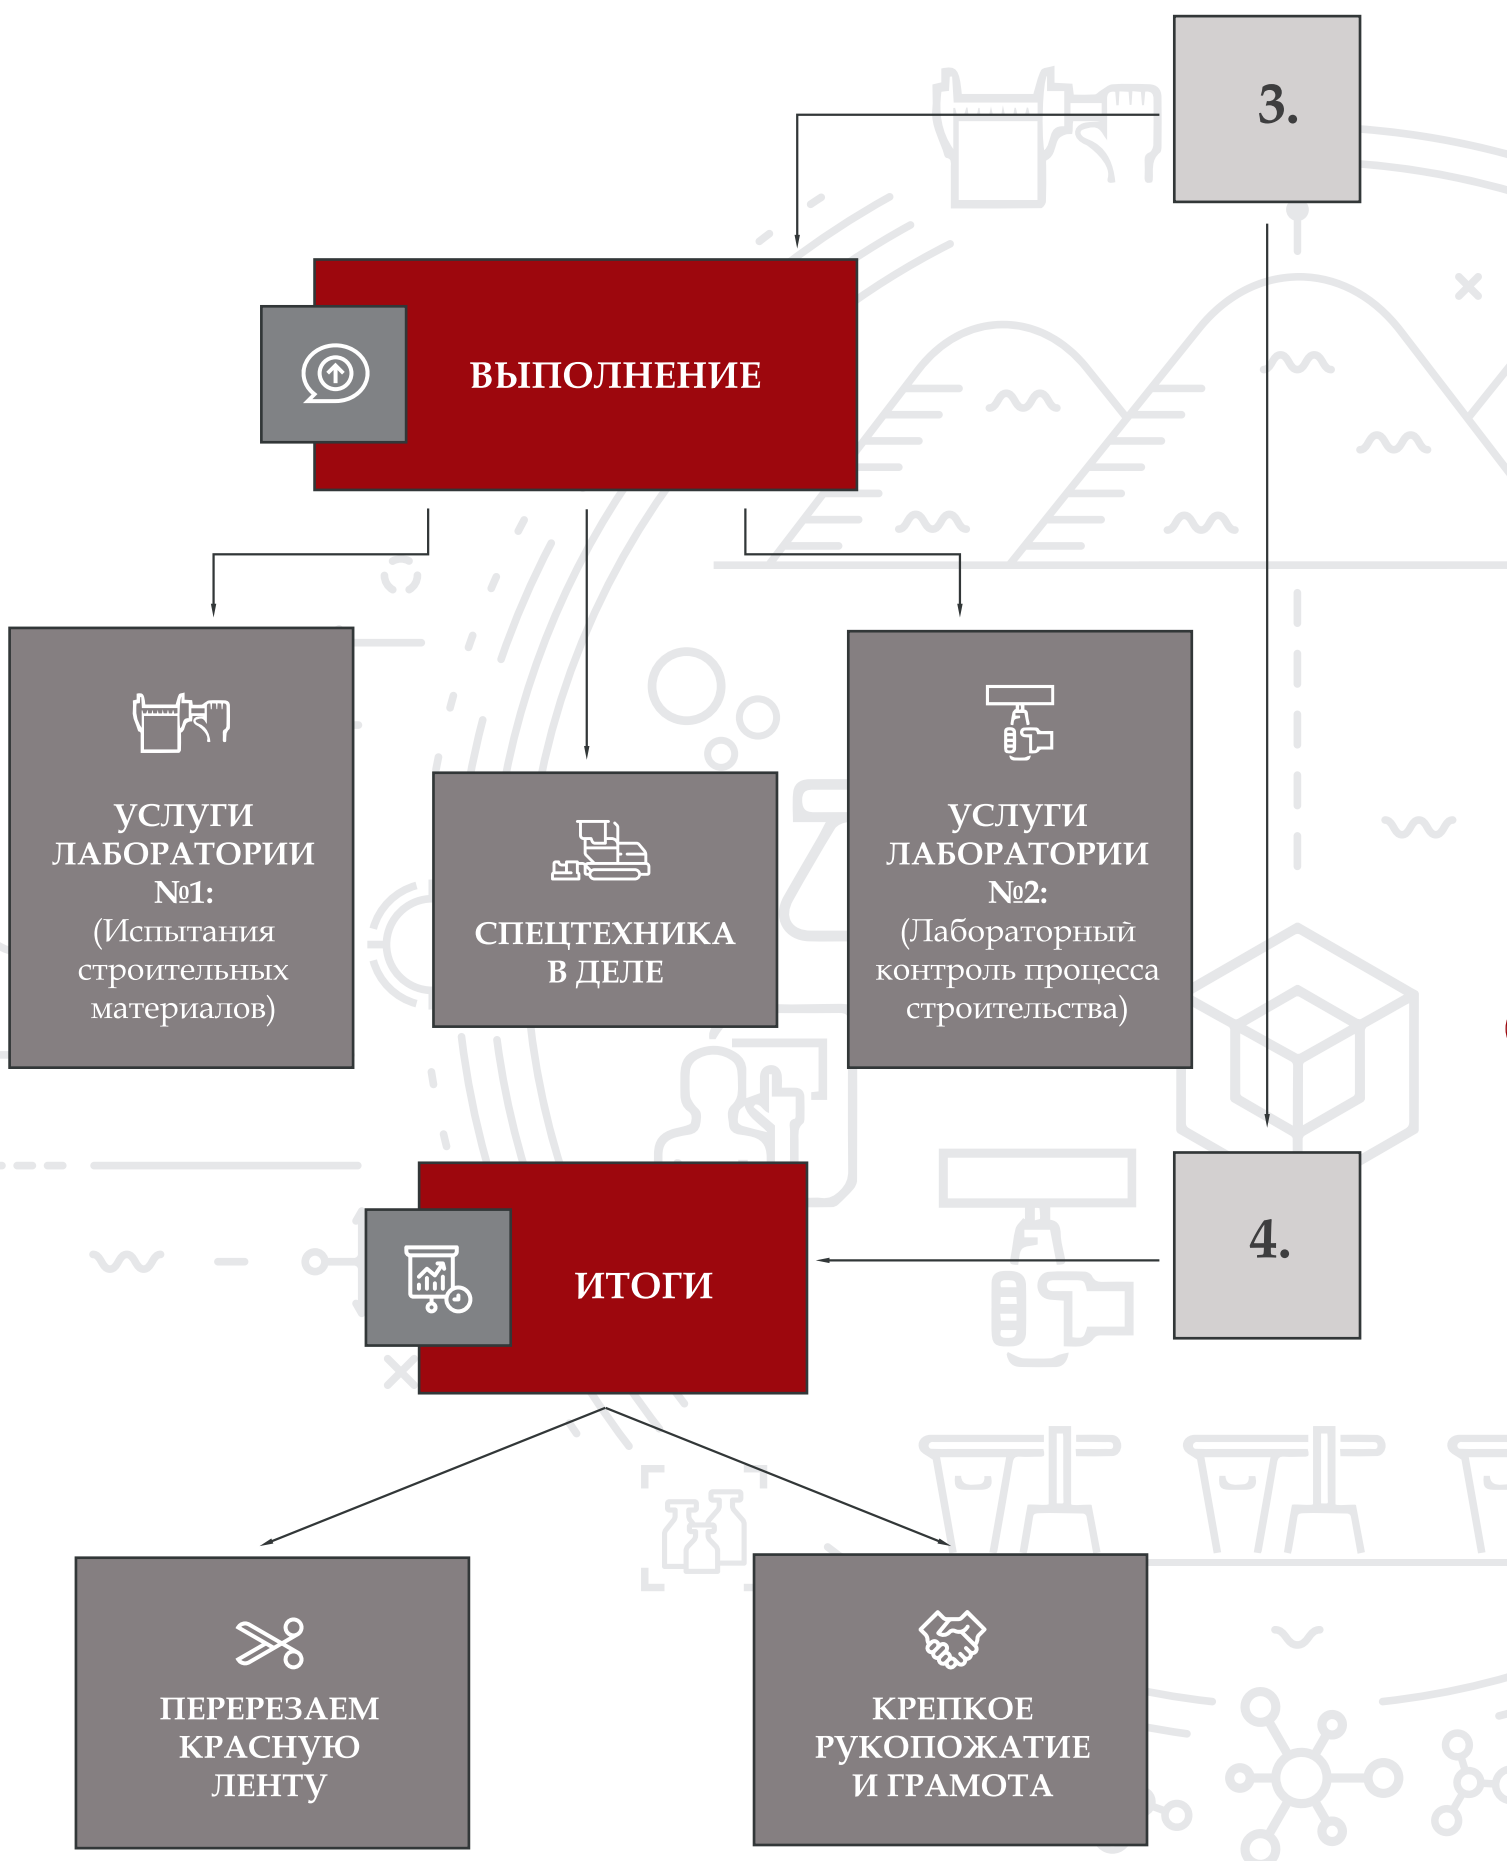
3.

ВЫПОЛНЕНИЕ

УСЛУГИ ЛАБОРАТОРИИ №1: (Испытания строительных материалов)

СПЕЦТЕХНИКА В ДЕЛЕ

УСЛУГИ ЛАБОРАТОРИИ №2: (Лабораторный контроль процесса строительства)

ИТОГИ

4.

ПЕРЕРЕЗАЕМ КРАСНУЮ ЛЕНТУ

КРЕПКОЕ РУКОПОЖАТИЕ И ГРАМОТА